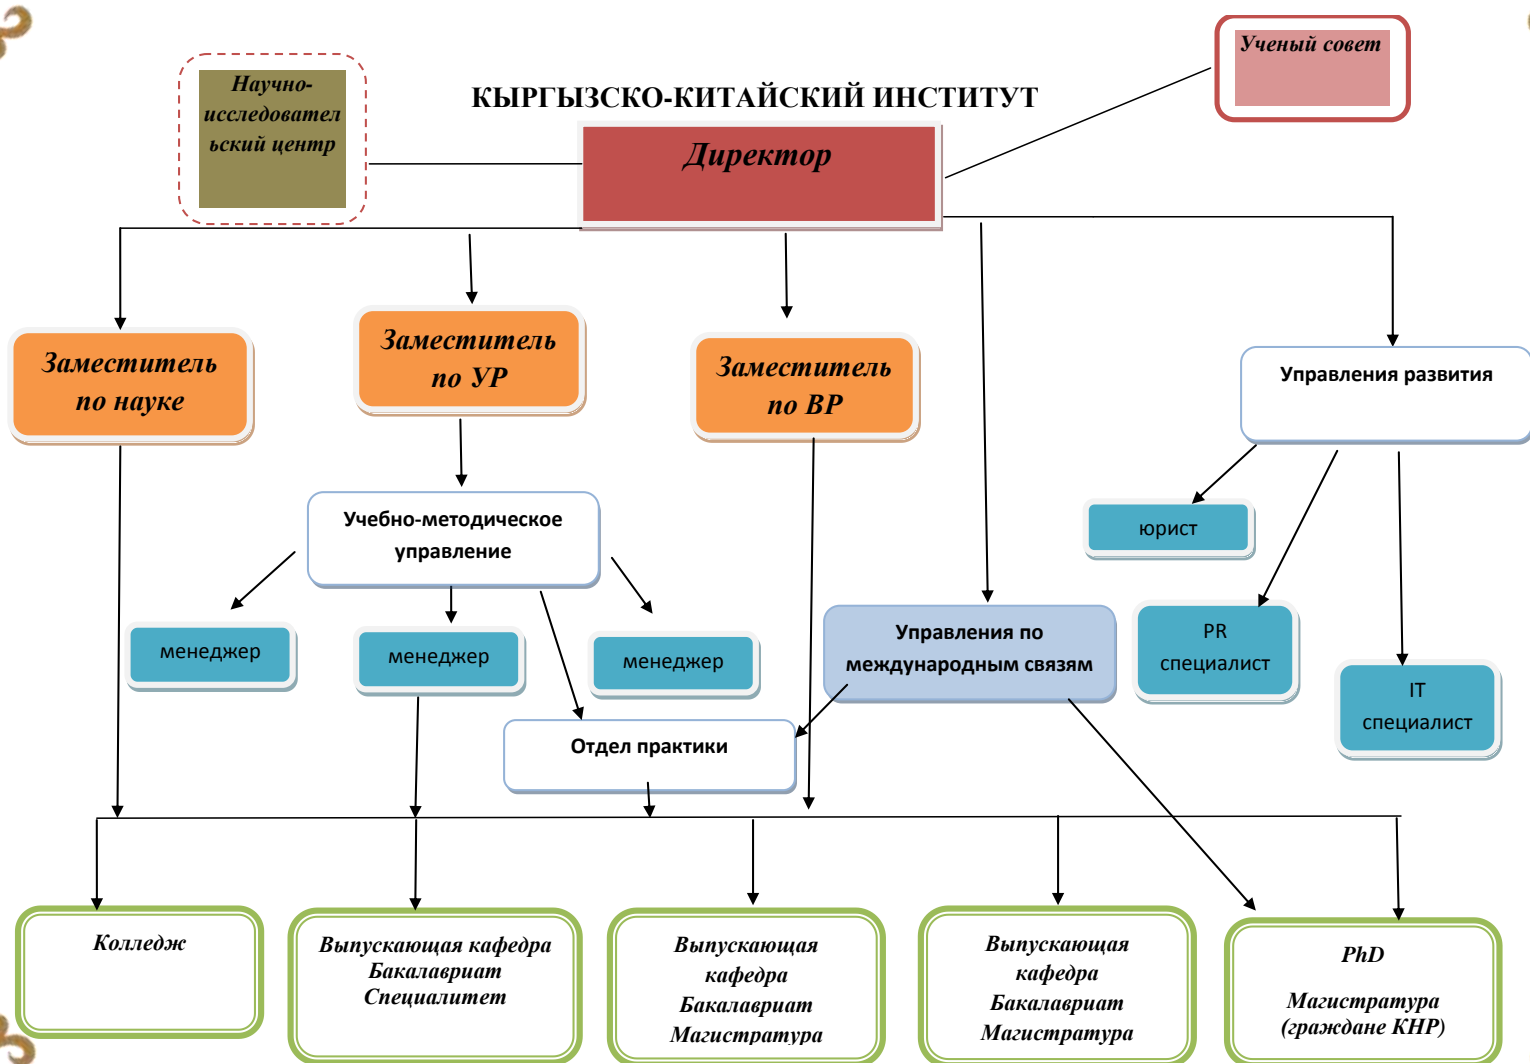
Научно-исследовательский центр

КЫРГЫЗСКО-КИТАЙСКИЙ ИНСТИТУТ

Ученый совет

Директор

Заместитель по науке

Заместитель по УР

Заместитель по ВР

Управления развития

Учебно-методическое управление

юрист

менеджер

менеджер

менеджер

Управления по международным связям

PR специалист

IT специалист

Отдел практики

Колледж

Выпускающая кафедра Бакалавриат Специалитет

Выпускающая кафедра Бакалавриат Магистратура

Выпускающая кафедра Бакалавриат Магистратура

PhD

Магистратура (граждане КНР)